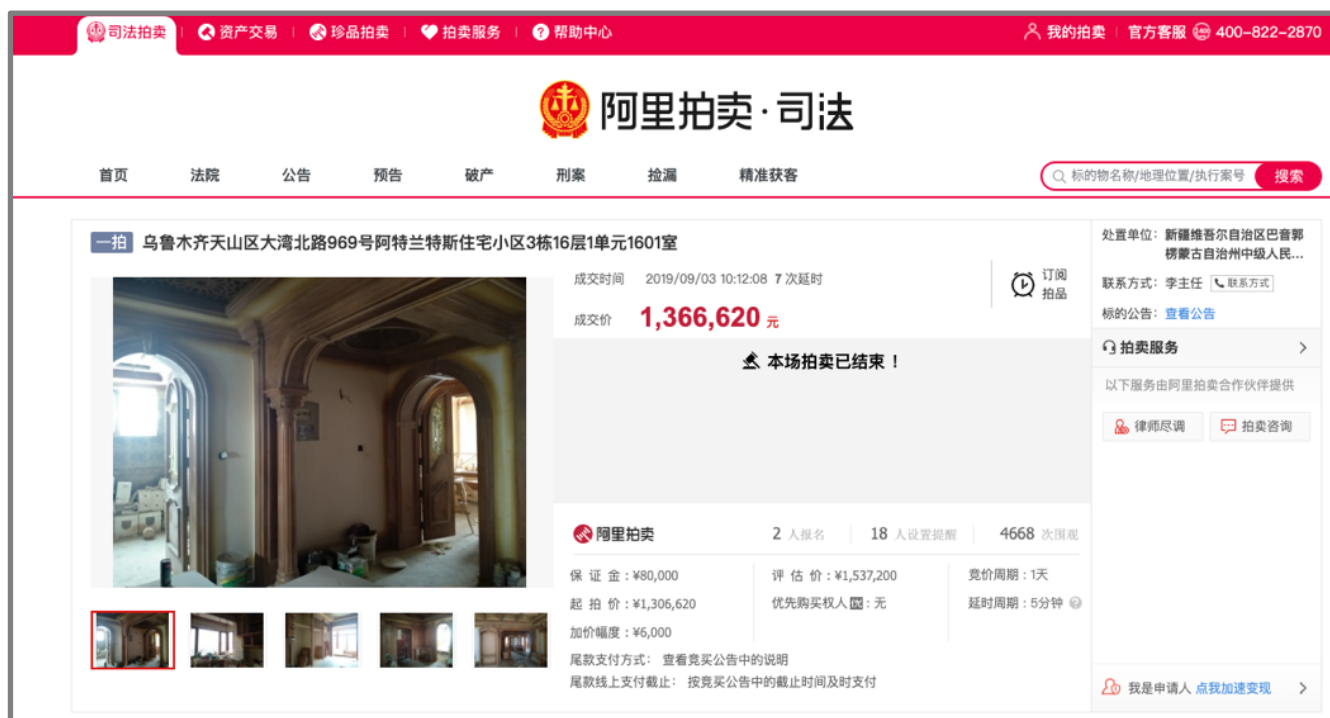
司法拍卖 | 资产交易 | 珍品拍卖 | 拍卖服务 | 帮助中心

我的拍卖 | 官方客服 400-822-2870

阿里拍卖·司法

首页 法院 公告 预告 破产 刑案 捡漏 精准获客

标的物名称/地理位置/执行案号 搜索

一拍 乌鲁木齐天山区大湾北路969号阿特兰特斯住宅小区3栋16层1单元1601室

成交时间 2019/09/03 10:12:08 7 次延时

订阅拍品

成交价 1,366,620 元

本场拍卖已结束！

阿里拍卖 2 人报名 18 人设置提醒 4668 次围观

保 证 金：¥80,000
评 估 价：¥1,537,200
竞价周期：1天
起 拍 价：¥1,306,620
优先购买权人 ：无
延时周期：5分钟
加价幅度：¥6,000
尾款支付方式： 查看竞买公告中的说明
尾款线上支付截止： 按竞买公告中的截止时间及时支付

处置单位： 新疆维吾尔自治区巴音郭楞蒙古自治州中级人民...
联系方式： 李主任 联系方式
标的公告： 查看公告

拍卖服务

以下服务由阿里拍卖合作伙伴提供

律师尽调 拍卖咨询

我是申请人 点我加速变现